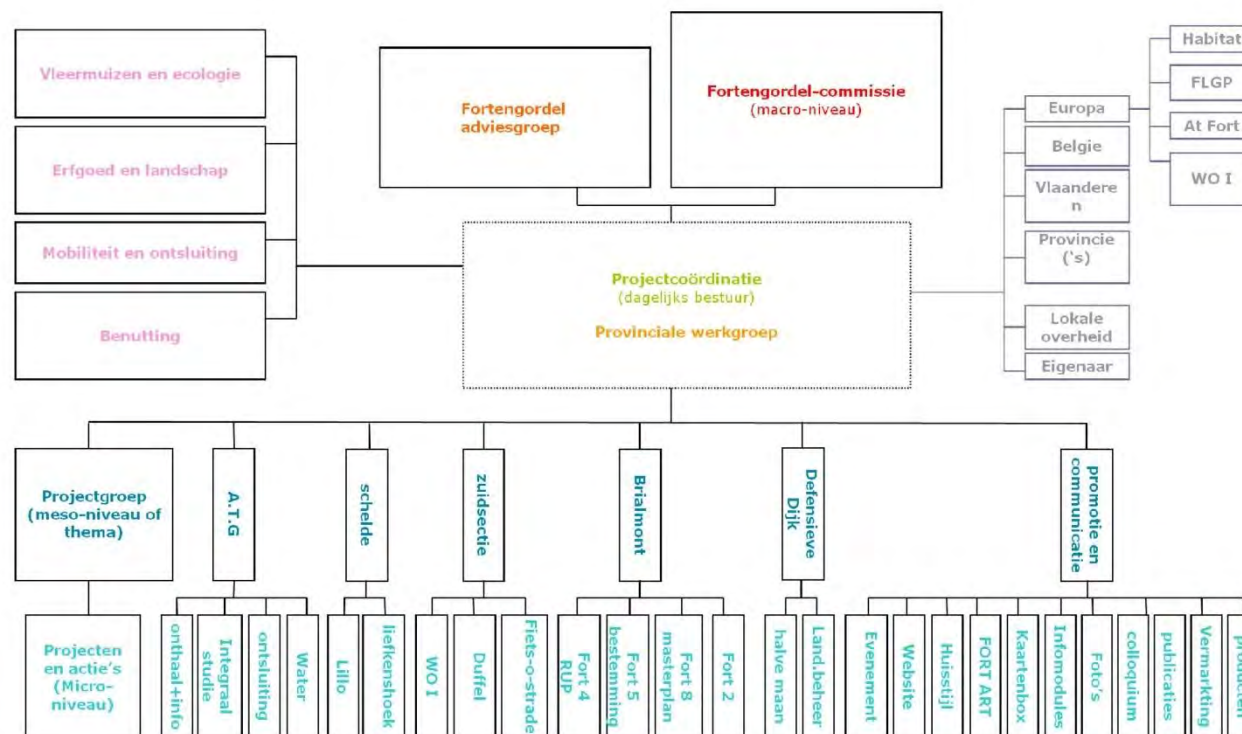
Vleermuizen en ecologie

Erfgoed en landschap

Mobiliteit en ontsluiting

Benutting

Fortengordel adviesgroep

Fortengordel-commissie
(macro-niveau)

Habitat

FLGP

At Fort

WO I

Europa

Belgie

Vlaanderen

Provincie ('s)

Lokale overheid

Eigenaar

Projectcoördinatie
(dagelijks bestuur)

Provinciale werkgroep

Projectgroep (meso-niveau of thema)

A.T.G

schelde

zuidsectie

Brialmont

Defensieve Dijk

promotie en communicatie

Projecten en actie's (Micro-niveau)

onthaal+info

Integraal studie

ontsluiting

Water

Lillo

liefkenshoek

WO I

Duffel

Fiets-o-strade

Fort 4 RUP

Fort 5 bestemming

Fort 8 masterplan

Fort 2

halve maan

Land.beheer

Evenement

Website

Huisstijl

FORT ART

Kaartenbox

Infomodules

Foto's

colloquium

publicaties

Vermarkting

producten